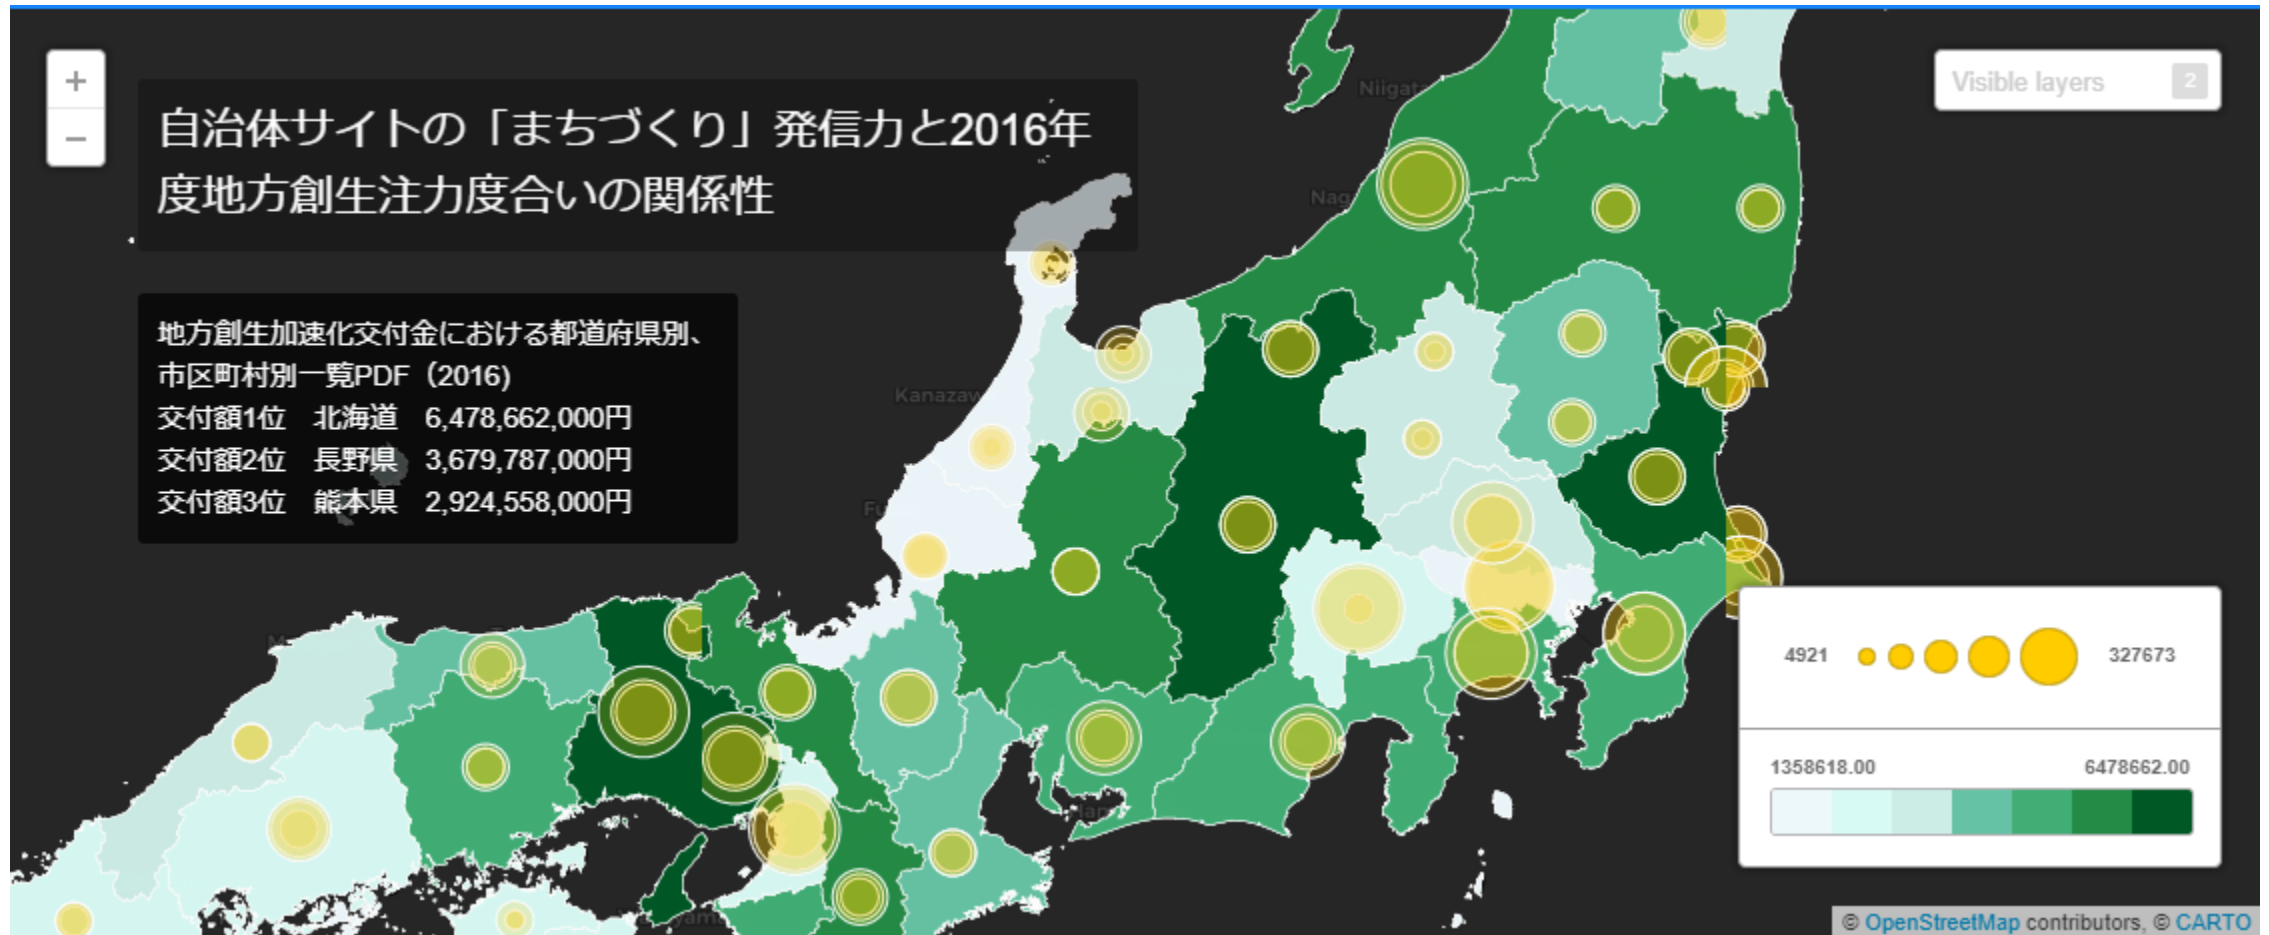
+
−

自治体サイトの「まちづくり」発信力と2016年度地方創生注力度合いの関係性

地方創生加速化交付金における都道府県別、市区町村別一覧PDF（2016）
交付額1位　北海道　6,478,662,000円
交付額2位　長野県　3,679,787,000円
交付額3位　熊本県　2,924,558,000円

Visible layers 2

Niigata
Nag
Kanazaw

4921 327673

1358618.00 6478662.00

© OpenStreetMap contributors, © CARTO